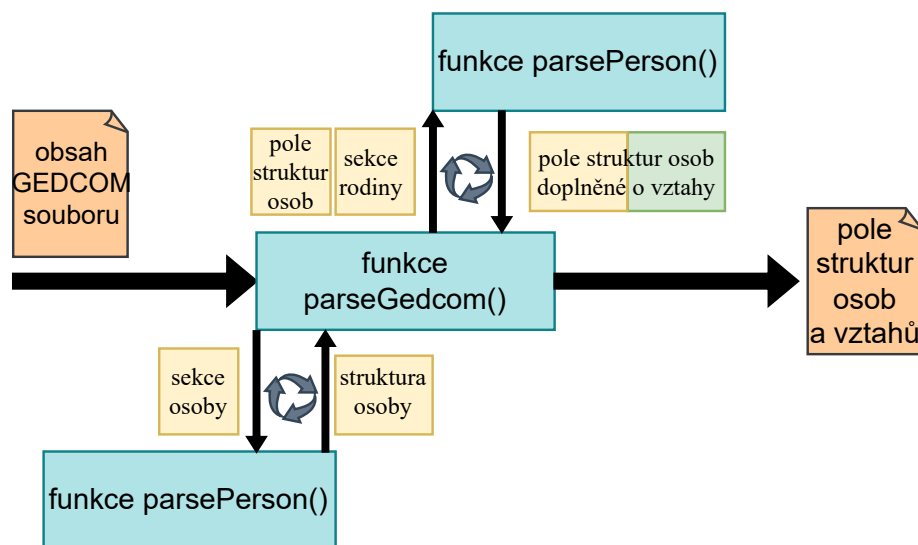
funkce parsePerson()

obsah GEDCOM souboru

pole struktur osob

sekce rodiny

pole struktur osob doplněné o vztahy

funkce parseGedcom()

pole struktur osob a vztahů

sekce osoby

struktura osoby

funkce parsePerson()